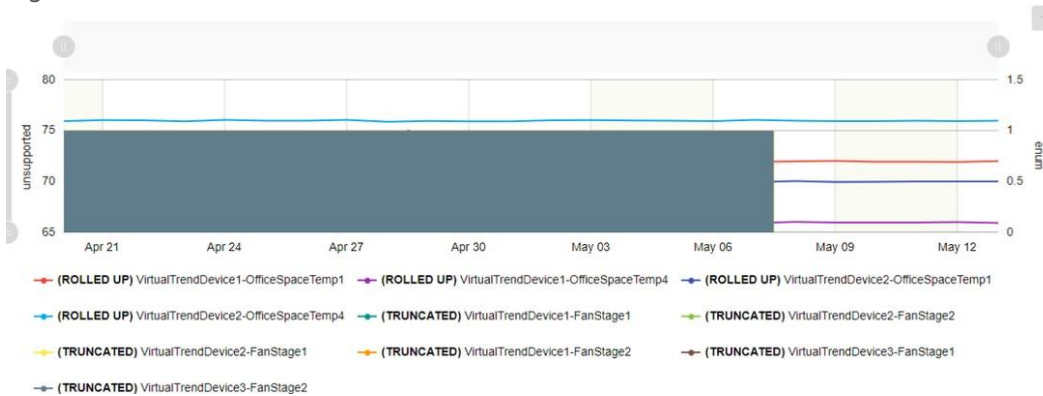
80
75
70
65
unsupported

1.5
1
0.5
0
enum

Apr 21
Apr 24
Apr 27
Apr 30
May 03
May 06
May 09
May 12

(ROLLED UP) VirtualTrendDevice1-OfficeSpaceTemp1
(ROLLED UP) VirtualTrendDevice1-OfficeSpaceTemp4
(ROLLED UP) VirtualTrendDevice2-OfficeSpaceTemp1
(ROLLED UP) VirtualTrendDevice2-OfficeSpaceTemp4
(TRUNCATED) VirtualTrendDevice1-FanStage1
(TRUNCATED) VirtualTrendDevice2-FanStage2
(TRUNCATED) VirtualTrendDevice2-FanStage1
(TRUNCATED) VirtualTrendDevice1-FanStage2
(TRUNCATED) VirtualTrendDevice3-FanStage1
(TRUNCATED) VirtualTrendDevice3-FanStage2